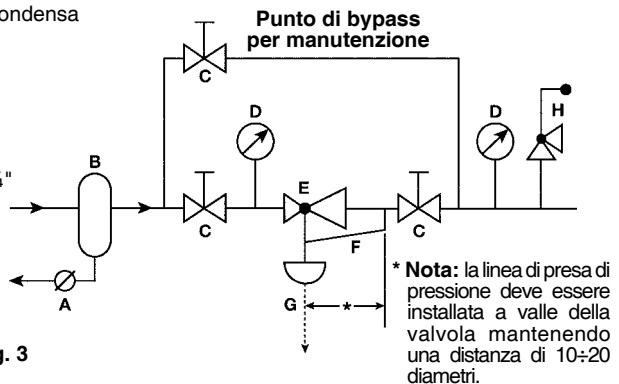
ondensa

Punto di bypass per manutenzione

C

D

D

H

4"

B

E

C

C

F

A

G

*

g. 3

* Nota: la linea di presa di pressione deve essere installata a valle della valvola mantenendo una distanza di 10÷20 diametri.